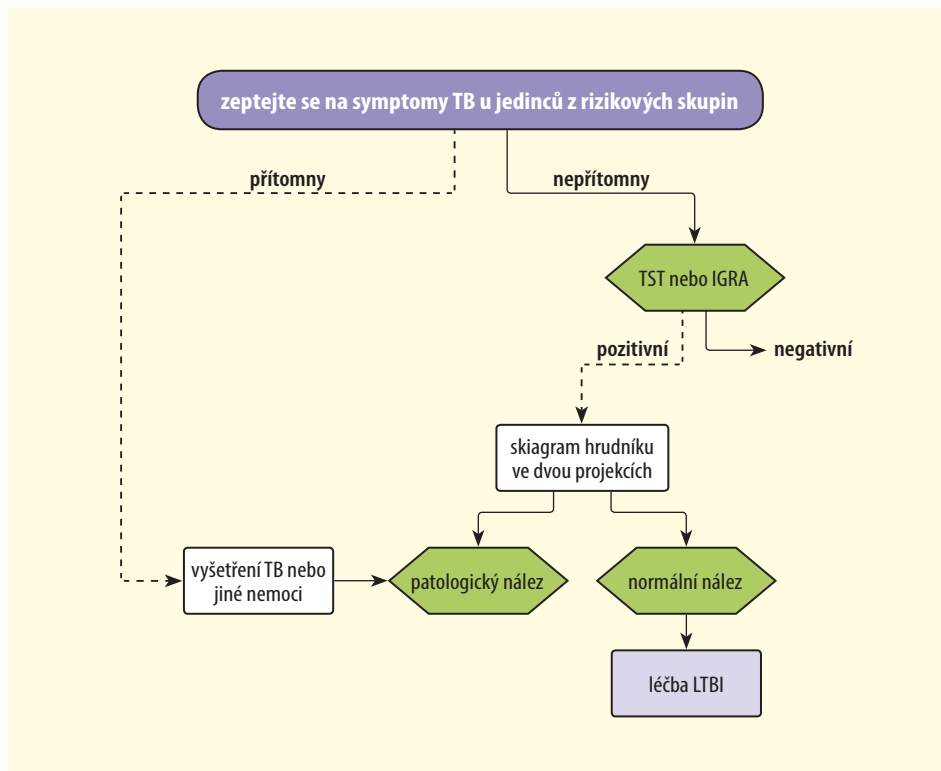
zeptejte se na symptomy TB u jedinců z rizikových skupin

přítomny

nepřítomny

TST nebo IGRA

pozitivní

negativní

skiagram hrudníku ve dvou projekcích

vyšetření TB nebo jiné nemoci

patologický nález

normální nález

léčba LTBI